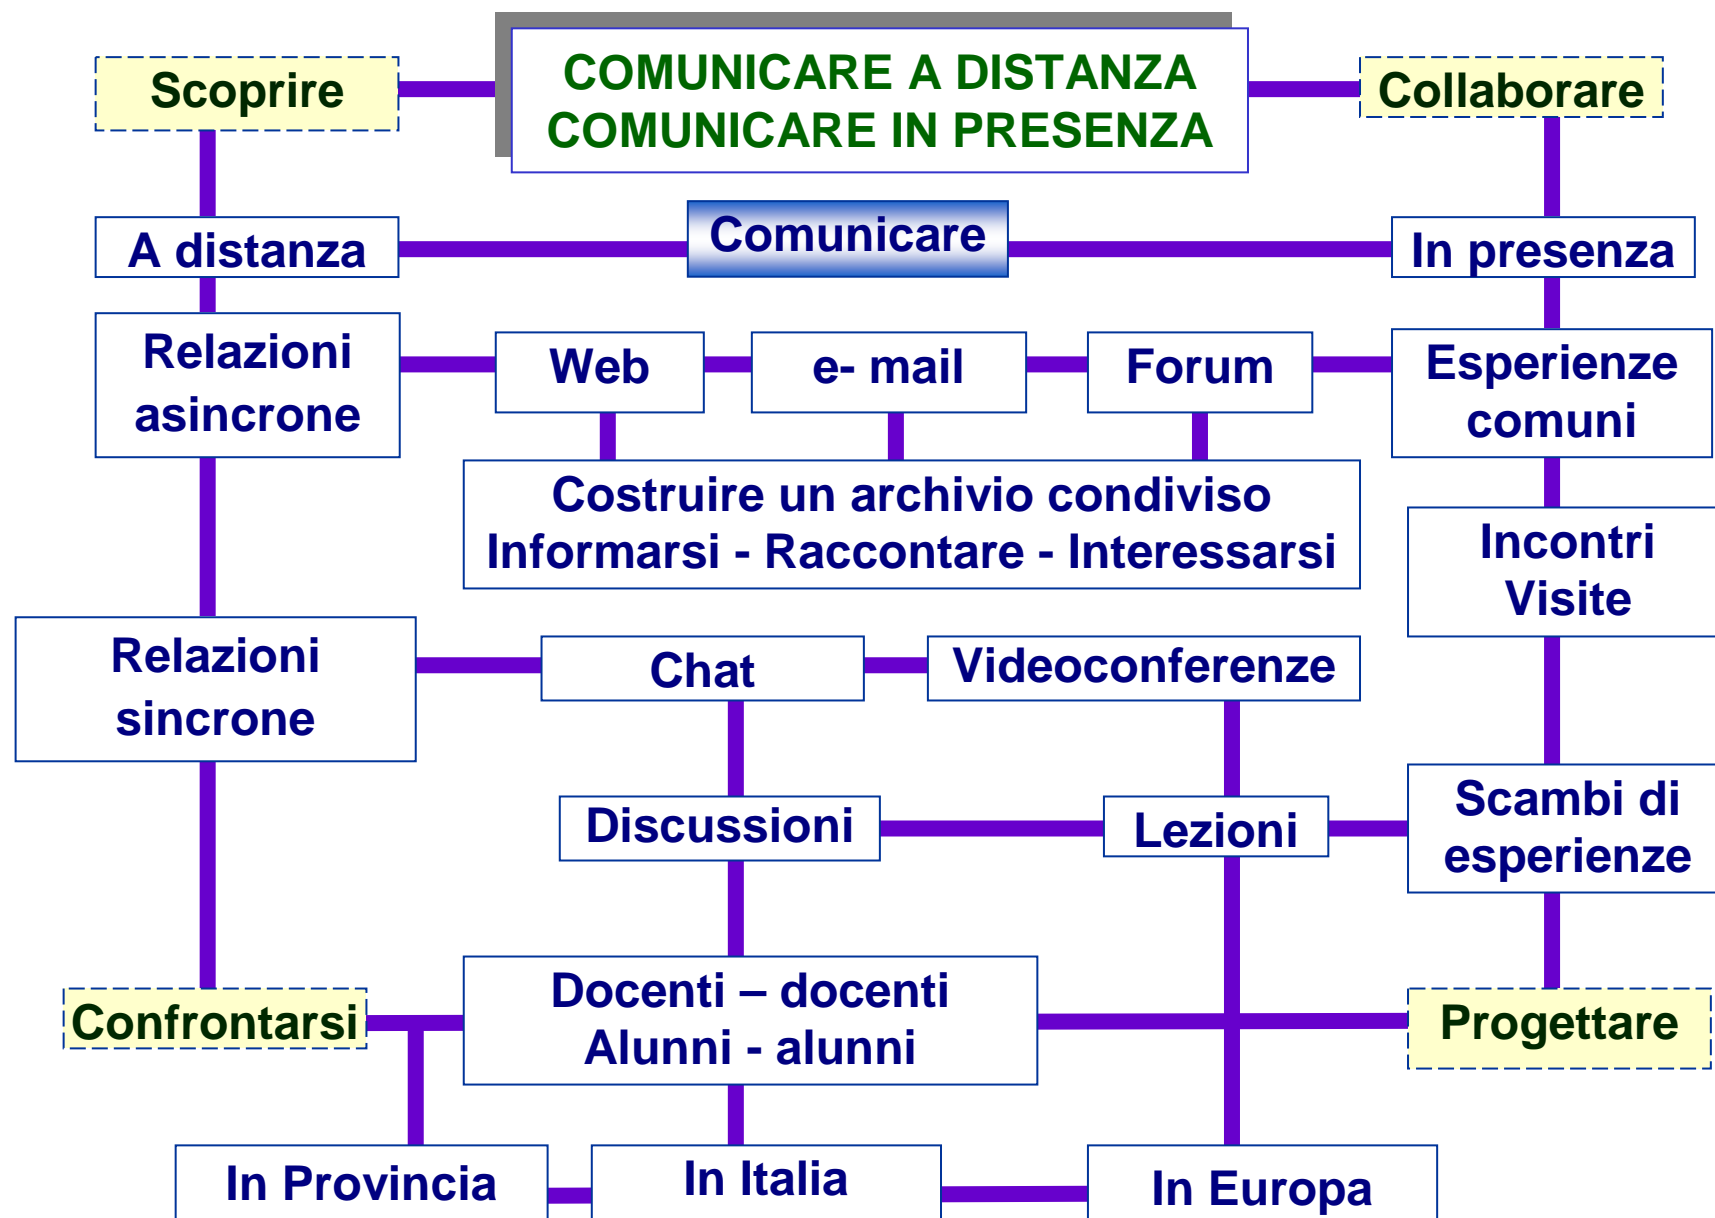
Scoprire

COMUNICARE A DISTANZA
COMUNICARE IN PRESENZA

Collaborare

A distanza

Comunicare

In presenza

Relazioni asincrone

Web

e- mail

Forum

Esperienze comuni

Costruire un archivio condiviso
Informarsi - Raccontare - Interessarsi

Incontri
Visite

Relazioni sincrone

Chat

Videoconferenze

Discussioni

Lezioni

Scambi di esperienze

Confrontarsi

Docenti – docenti
Alunni - alunni

Progettare

In Provincia

In Italia

In Europa